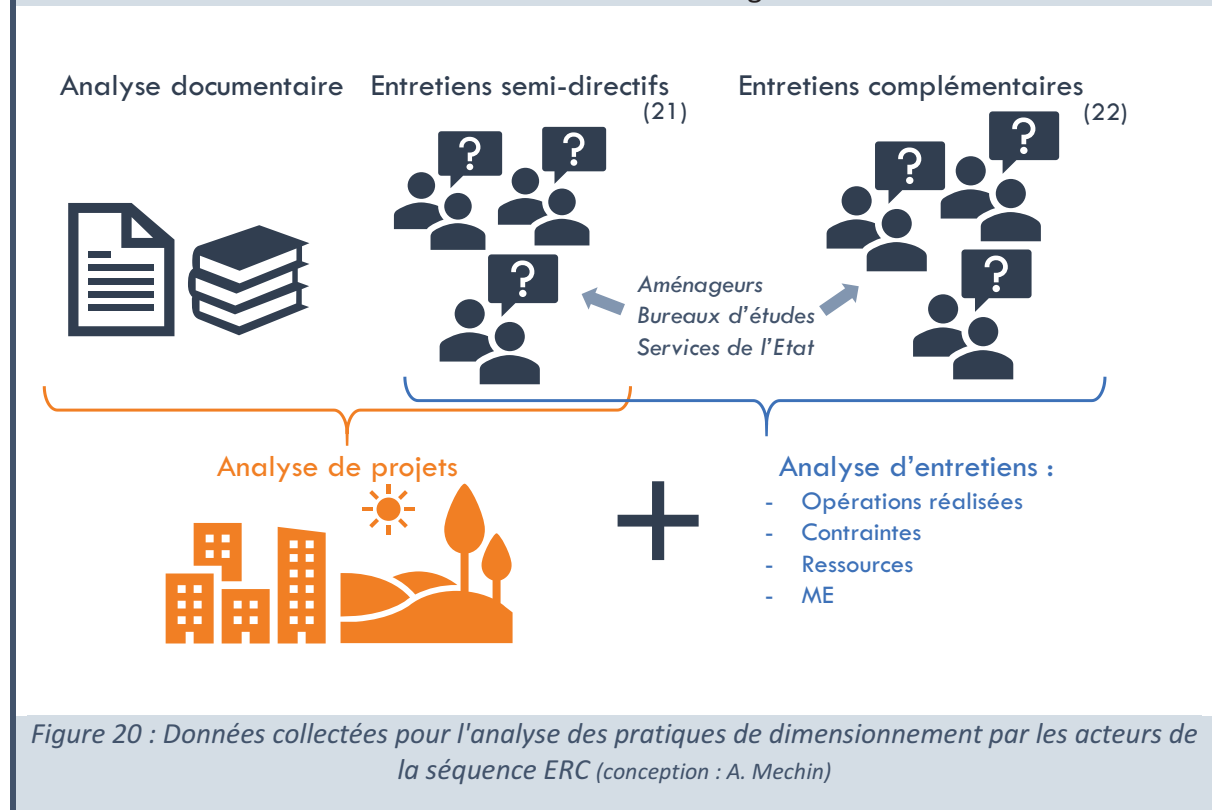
Analyse documentaire

Entretiens semi-directifs (21)

Entretiens complémentaires (22)

?

?

?

?

?

?

Aménageurs
Bureaux d'études
Services de l'Etat

Analyse de projets

Analyse d'entretiens :
- Opérations réalisées
- Contraintes
- Ressources
- ME

Figure 20 : Données collectées pour l'analyse des pratiques de dimensionnement par les acteurs de la séquence ERC (conception : A. Mechin)